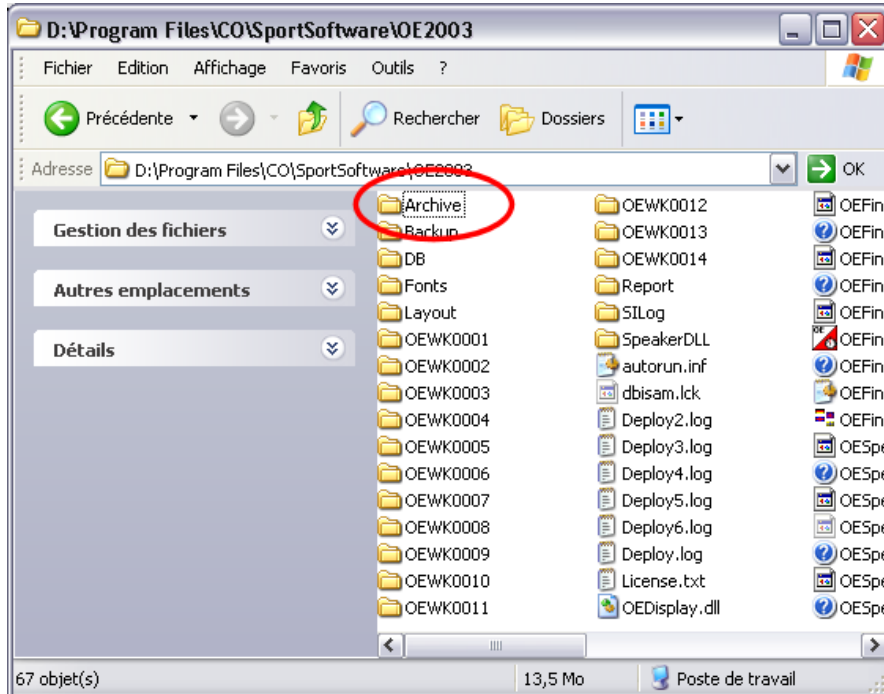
D:\Program Files\CO\SportSoftware\OE2003

Fichier Edition Affichage Favoris Outils ?

Précédente Rechercher Dossiers

Adresse D:\Program Files\CO\SportSoftware\OE2003 OK

Gestion des fichiers

Autres emplacements

Détails

Archive
Backup
DB
Fonts
Layout
OEWK0001
OEWK0002
OEWK0003
OEWK0004
OEWK0005
OEWK0006
OEWK0007
OEWK0008
OEWK0009
OEWK0010
OEWK0011

OEWK0012
OEWK0013
OEWK0014
Report
SILog
SpeakerDLL
autorun.inf
dbisam.lck
Deploy2.log
Deploy3.log
Deploy4.log
Deploy5.log
Deploy6.log
Deploy.log
License.txt
OEDisplay.dll

OEFin
OEFin
OEFin
OEFin
OEFin
OEFin
OEFin
OEFin
OEFin
OESpe
OESpe
OESpe
OESpe
OESpe
OESpe
OESpe

67 objet(s) 13,5 Mo Poste de travail